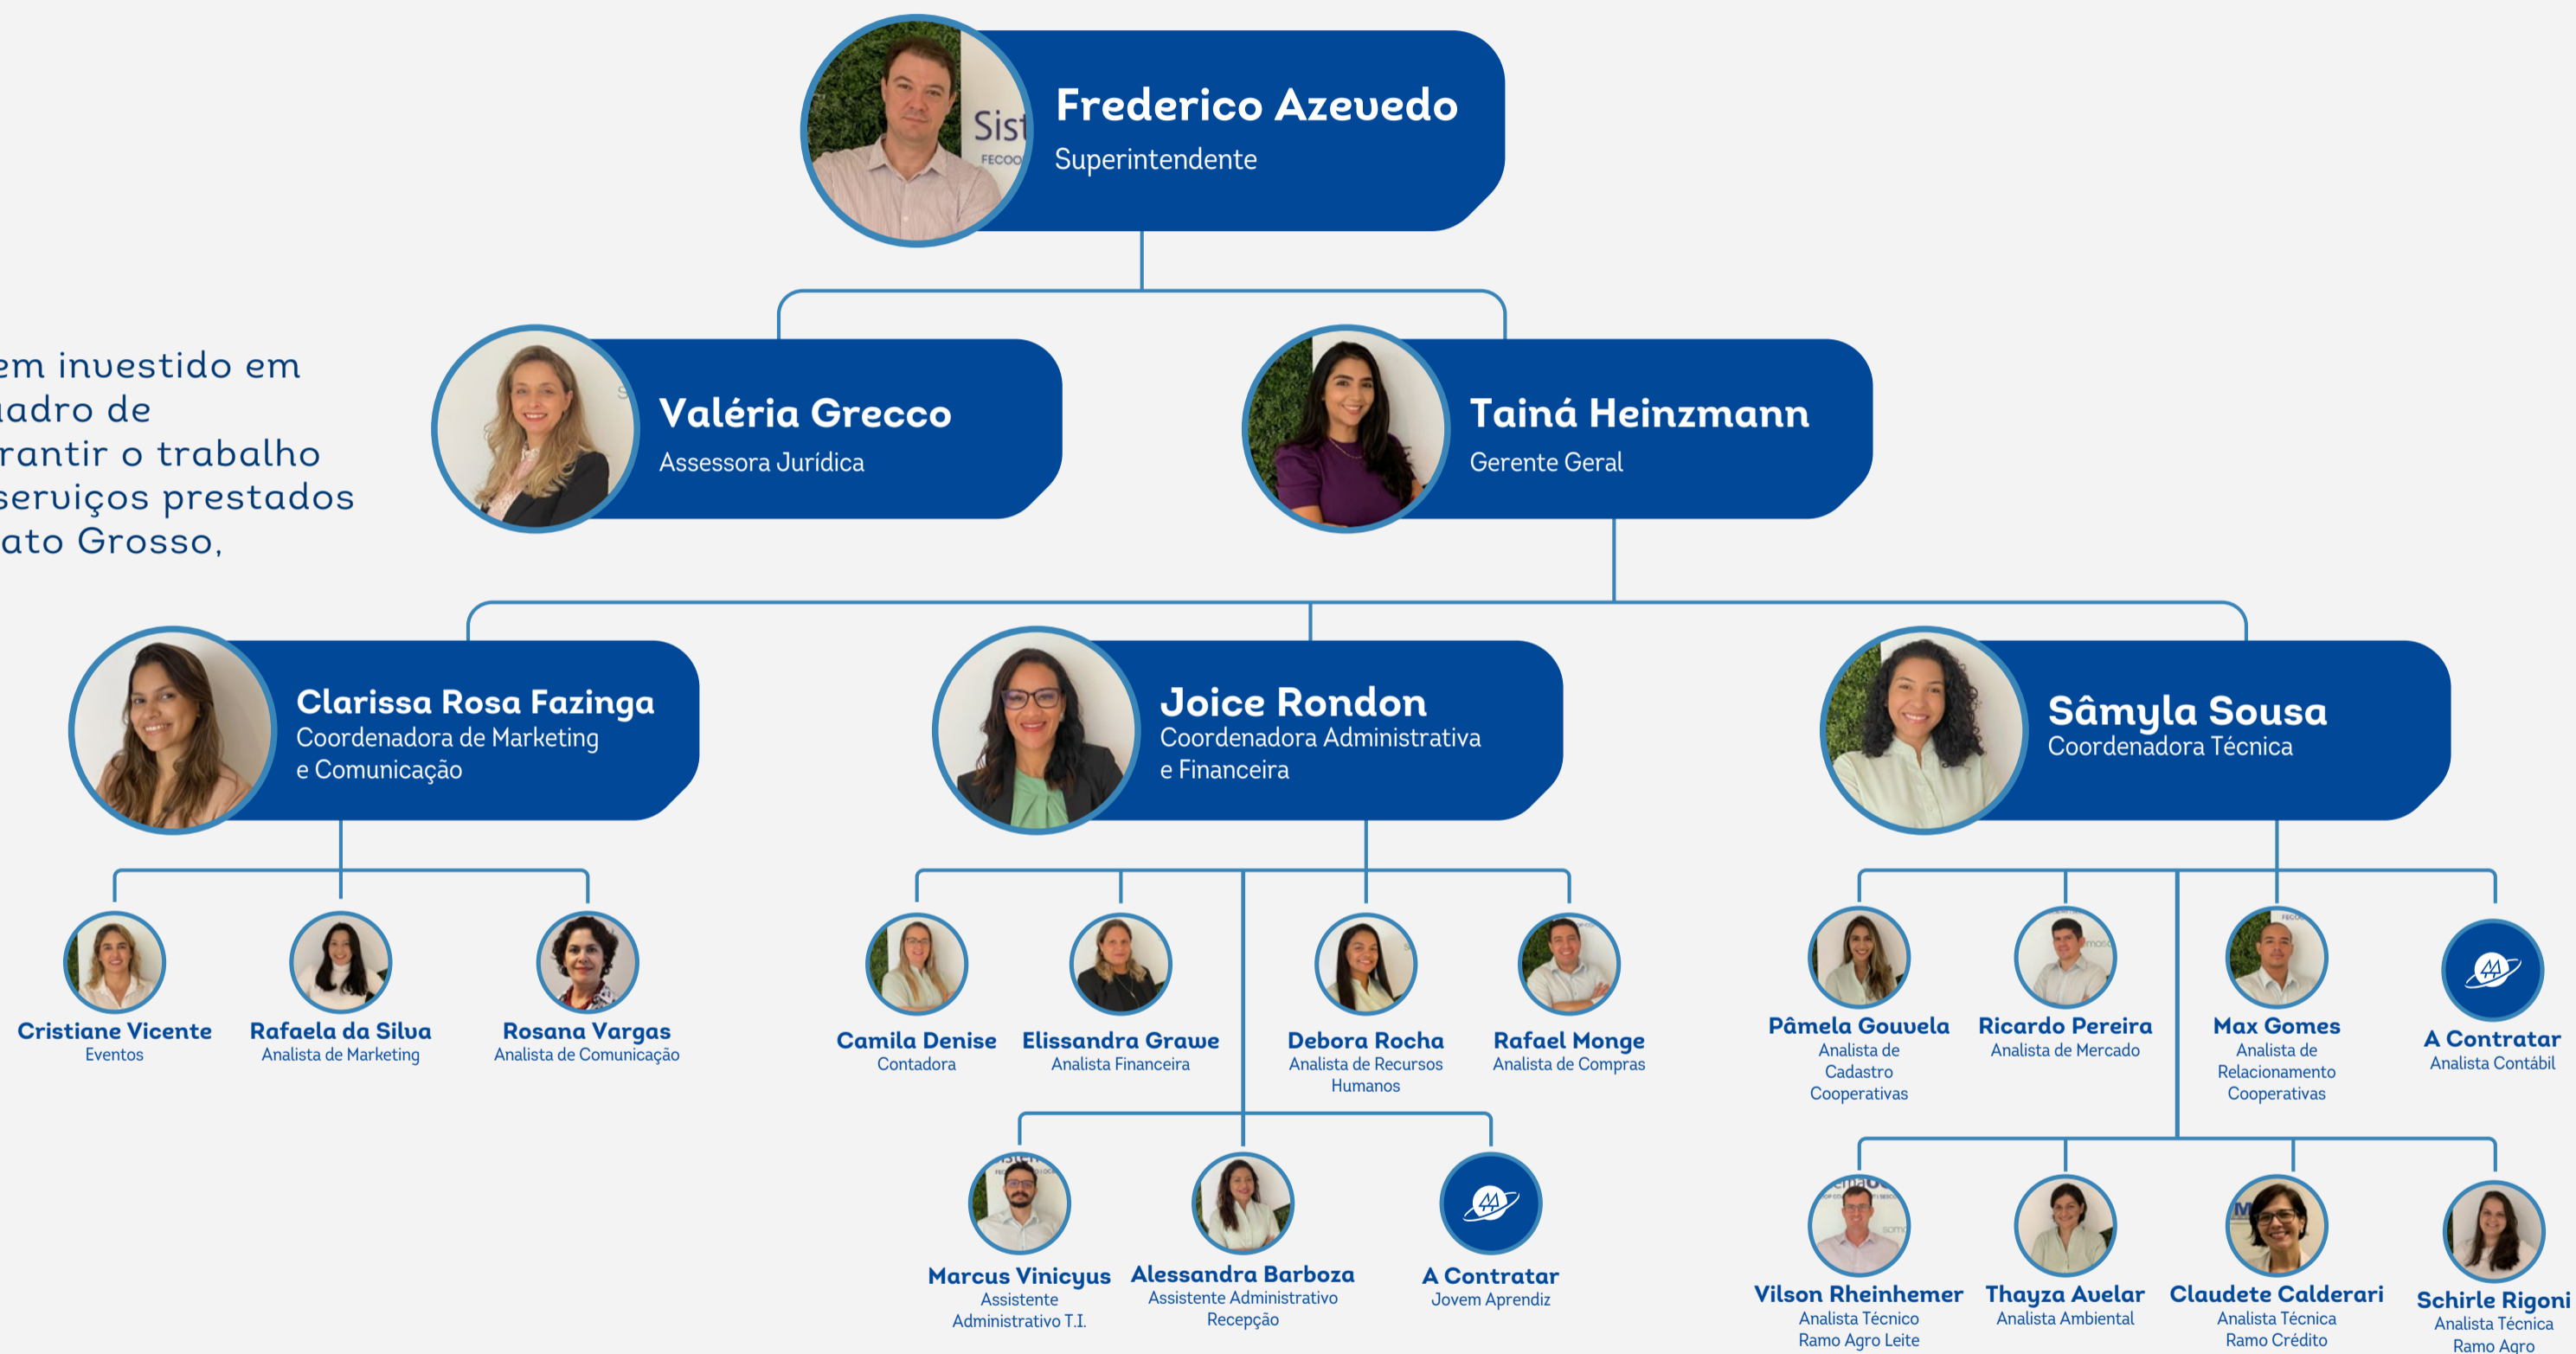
Frederico Azevedo
Superintendente

em investido em
adro de
rantir o trabalho
serviços prestados
ato Grosso,

Valéria Grecco
Assessora Jurídica

Tainá Heinzmann
Gerente Geral

Clarissa Rosa Fazinga
Coordenadora de Marketing e Comunicação

Joice Rondon
Coordenadora Administrativa e Financeira

Sâmyla Sousa
Coordenadora Técnica

Cristiane Vicente
Eventos

Rafaela da Silva
Analista de Marketing

Rosana Vargas
Analista de Comunicação

Camila Denise
Contadora

Elissandra Grawe
Analista Financeira

Debora Rocha
Analista de Recursos Humanos

Rafael Monge
Analista de Compras

Pâmela Gouvela
Analista de Cadastro Cooperativas

Ricardo Pereira
Analista de Mercado

Max Gomes
Analista de Relacionamento Cooperativas

A Contratar
Analista Contábil

Marcus Vinicyus
Assistente Administrativo T.I.

Alessandra Barboza
Assistente Administrativo Recepção

A Contratar
Jovem Aprendiz

Vilson Rheinhemer
Analista Técnico Ramo Agro Leite

Thayza Avelar
Analista Ambiental

Claudete Calderari
Analista Técnica Ramo Crédito

Schirle Rigoni
Analista Técnica Ramo Agro